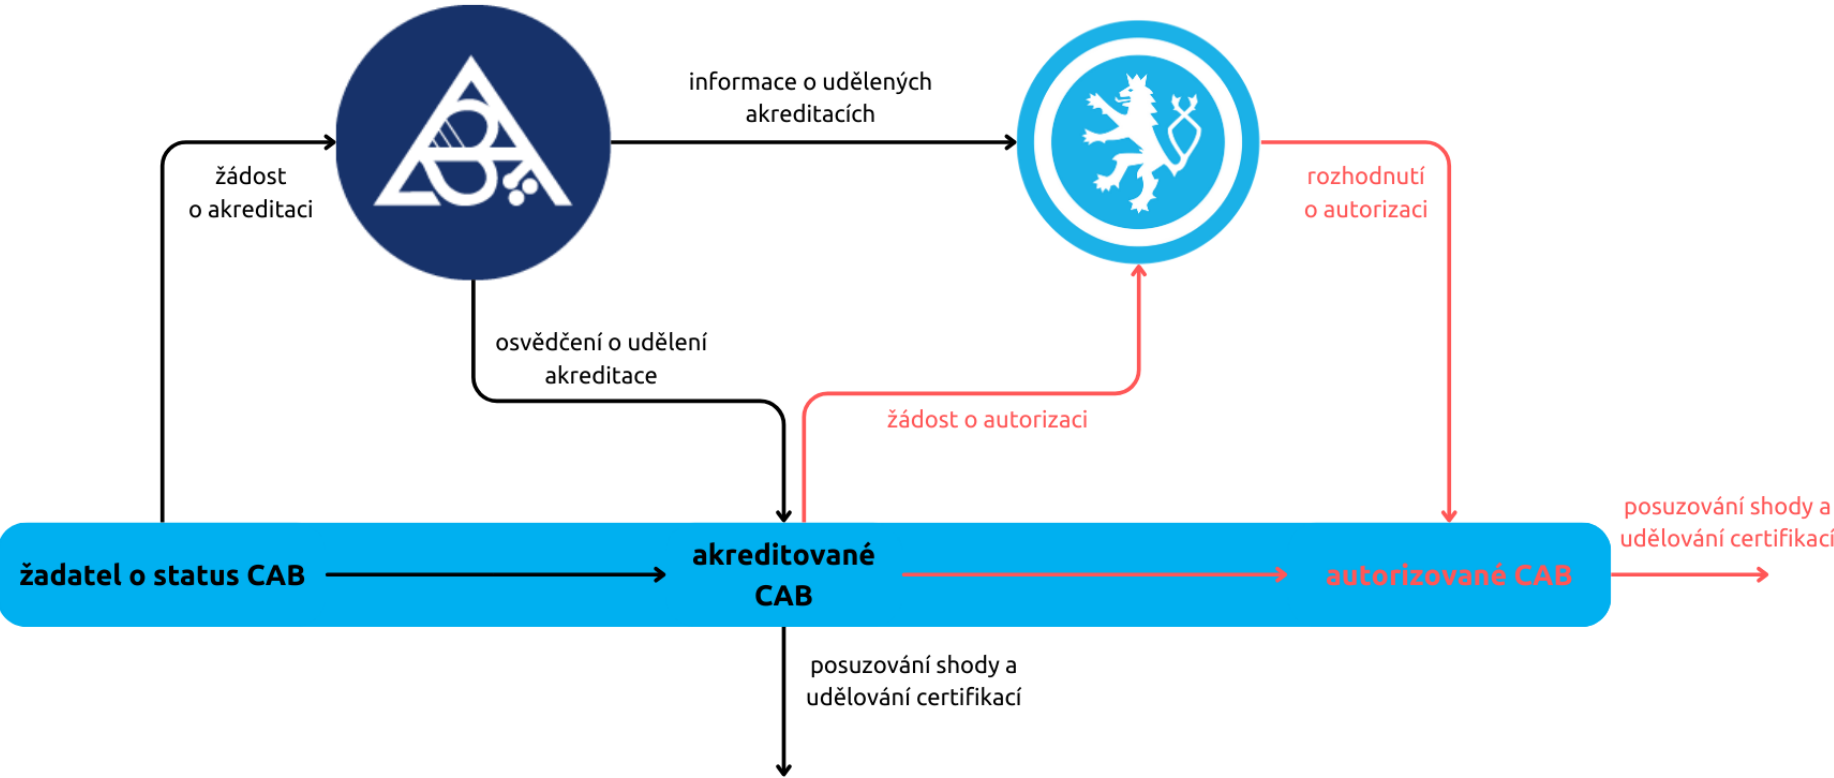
informace o udělených akreditacích

žádost o akreditaci

rozhodnutí o autorizaci

osvědčení o udělení akreditace

žádost o autorizaci

posuzování shody a udělování certifikací

žadatel o status CAB

akreditované CAB

autorizované CAB

posuzování shody a udělování certifikací